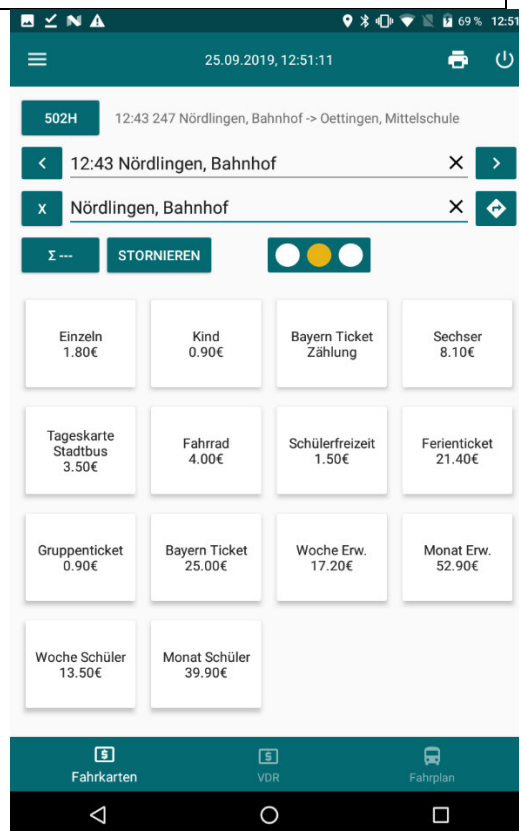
69 % 12:51

25.09.2019, 12:51:11

502H 12:43 247 Nördlingen, Bahnhof -> Oettingen, Mittelschule

< 12:43 Nördlingen, Bahnhof × >

X Nördlingen, Bahnhof ×

Σ --- STORNIEREN

Einzeln
1.80€

Kind
0.90€

Bayern Ticket
Zählung

Sechser
8.10€

Tageskarte
Stadtbus
3.50€

Fahrrad
4.00€

Schülerfreizeit
1.50€

Ferienticket
21.40€

Gruppenticket
0.90€

Bayern Ticket
25.00€

Woche Erw.
17.20€

Monat Erw.
52.90€

Woche Schüler
13.50€

Monat Schüler
39.90€

Fahrkarten

VDR

Fahrplan